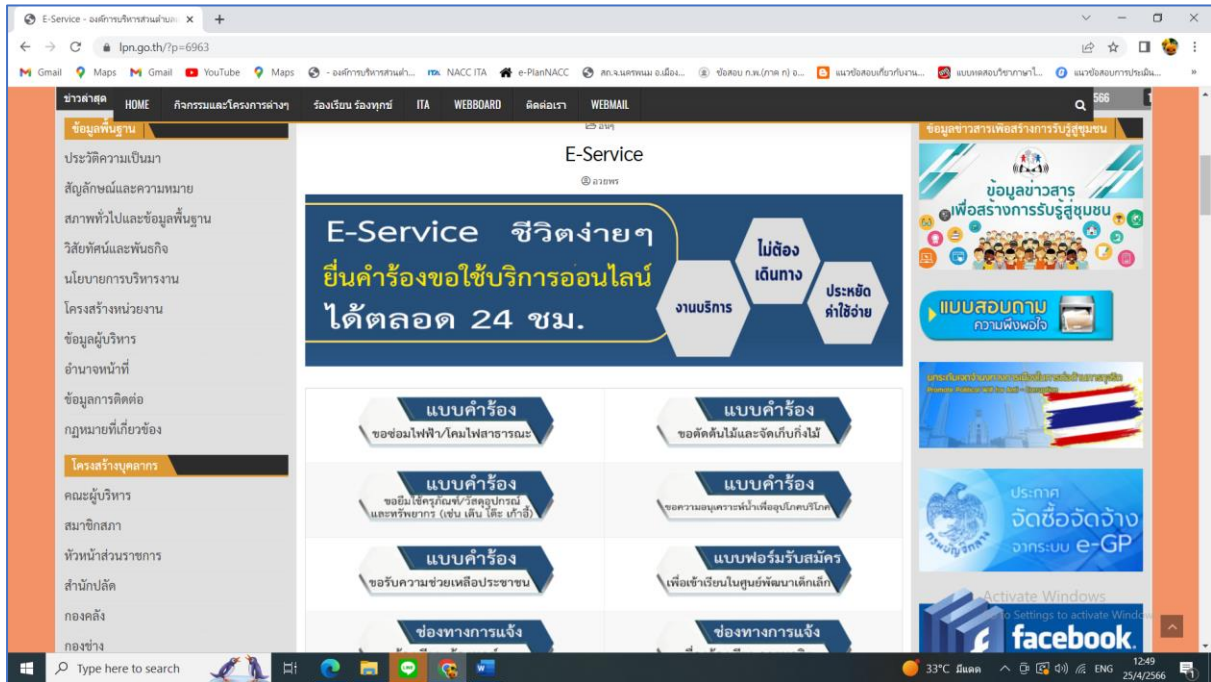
E-Service - องค์การบริหารส่วนตำบล ×

lpn.go.th/?p=6963

Gmail Maps Gmail YouTube Maps องค์การบริหารส่วนตำ... NACC ITA e-PlanNACC สถ.จ.นครพนม อ.เมือง... ข้อสอบ ก.พ.(ภาค ก) อ... แนวข้อสอบเกี่ยวกับงาน... แบบทดสอบวิชาภาษาไ... แนวข้อสอบการประเมิน...

ข่าวล่าสุด HOME กิจกรรมและโครงการต่างๆ ร้องเรียน ร้องทุกข์ ITA WEBBOARD ติดต่อเรา WEBMAIL 2566

ข้อมูลพื้นฐาน

ประวัติความเป็นมา
สัญลักษณ์และความหมาย
สภาพทั่วไปและข้อมูลพื้นฐาน
วิสัยทัศน์และพันธกิจ
นโยบายการบริหารงาน
โครงสร้างหน่วยงาน
ข้อมูลผู้บริหาร
อำนาจหน้าที่
ข้อมูลการติดต่อ
กฎหมายที่เกี่ยวข้อง

โครงสร้างบุคลากร

คณะผู้บริหาร
สมาชิกสภา
หัวหน้าส่วนราชการ
สำนักปลัด
กองคลัง
กองช่าง

อื่นๆ

E-Service

อวยพร

E-Service ชีวิตง่ายๆ
ยื่นคำร้องขอใช้บริการออนไลน์
ได้ตลอด 24 ชม.
งานบริการ ไม่ต้องเดินทาง ประหยัดค่าใช้จ่าย

แบบคำร้อง
ขอซ่อมไฟฟ้า/โคมไฟสาธารณะ

แบบคำร้อง
ขอตัดต้นไม้และจัดเก็บกิ่งไม้

แบบคำร้อง
ขอยืมใช้ครุภัณฑ์/วัสดุอุปกรณ์ และทรัพยากร (เช่น เต็น โต๊ะ เก้าอี้)

แบบคำร้อง
ขอความอนุเคราะห์น้ำเพื่ออุปโภคบริโภค

แบบคำร้อง
ขอรับความช่วยเหลือประชาชน

แบบฟอร์มรับสมัคร
เพื่อเข้าเรียนในศูนย์พัฒนาเด็กเล็ก

ช่องทางการแจ้ง

ช่องทางการแจ้ง

ข้อมูลข่าวสารเพื่อสร้างการรับรู้สู่ชุมชน

ข้อมูลข่าวสาร
เพื่อสร้างการรับรู้สู่ชุมชน

แบบสอบถาม
ความพึงพอใจ

ประกาศ
จัดซื้อจัดจ้าง
จากระบบ e-GP

Activate Windows
Go to Settings to activate Windows.

facebook.

Type here to search

33°C มีแดด ENG 12:49 25/4/2566